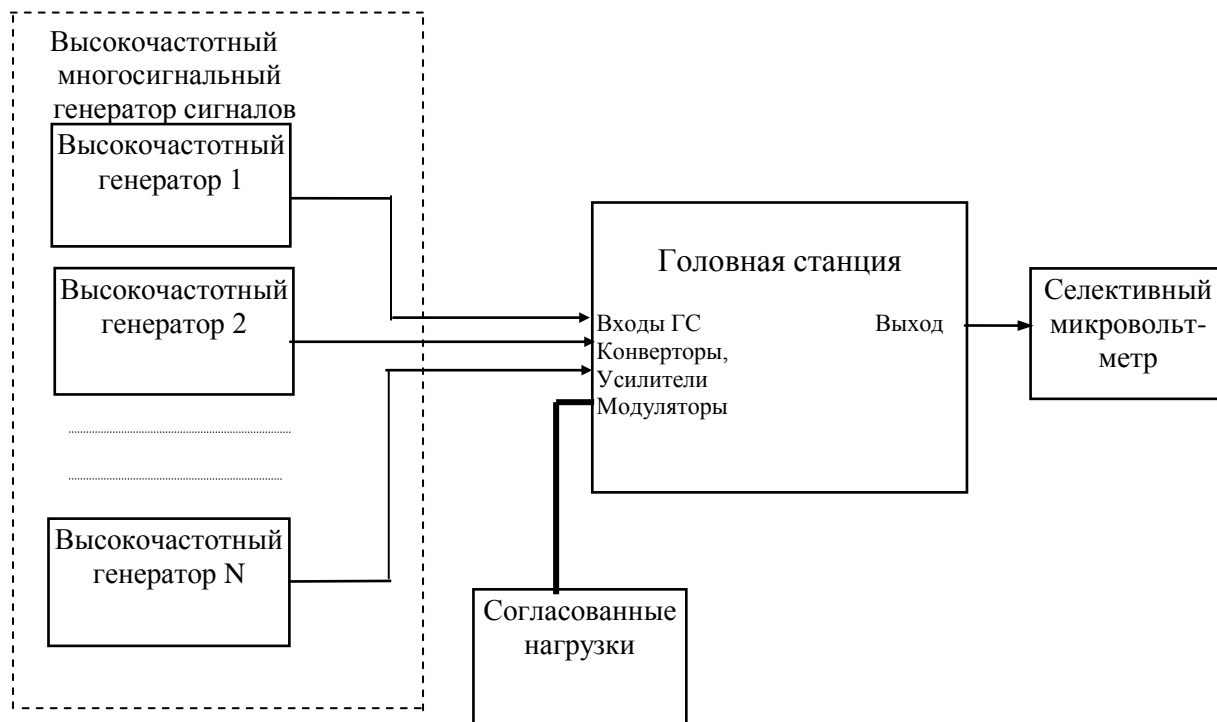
Высокочастотный многосигнальный генератор сигналов

Высокочастотный генератор 1

Высокочастотный генератор 2

Высокочастотный генератор N

Головная станция

Входы ГС
Конверторы,
Усилители
Модуляторы

Выход

Селективный микровольтметр

Согласованные нагрузки